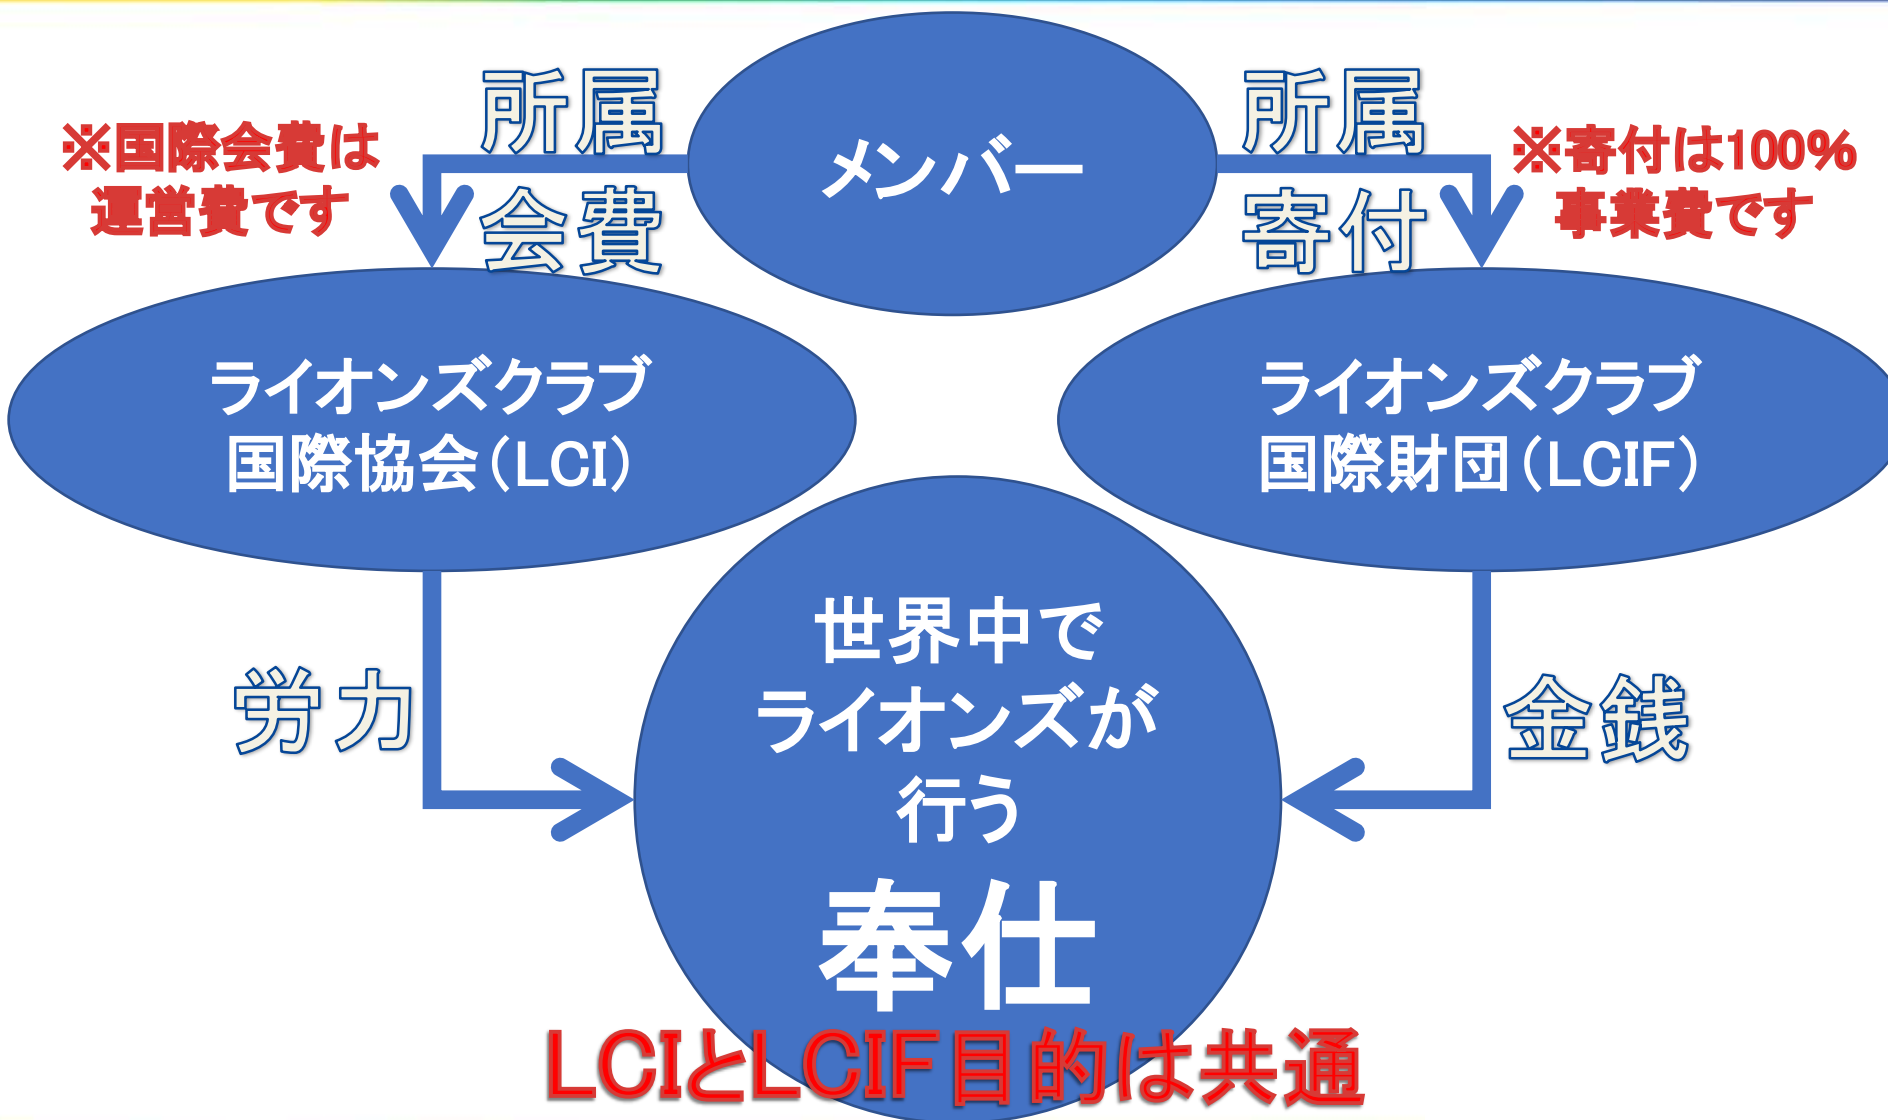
メンバー

所属
会費

※国際会費は運営費です

所属
寄付

※寄付は100%事業費です

ライオンズクラブ国際協会（LCI）

ライオンズクラブ国際財団（LCIF）

労力

金銭

世界中でライオンズが行う
奉仕

LCIとLCIF目的は共通